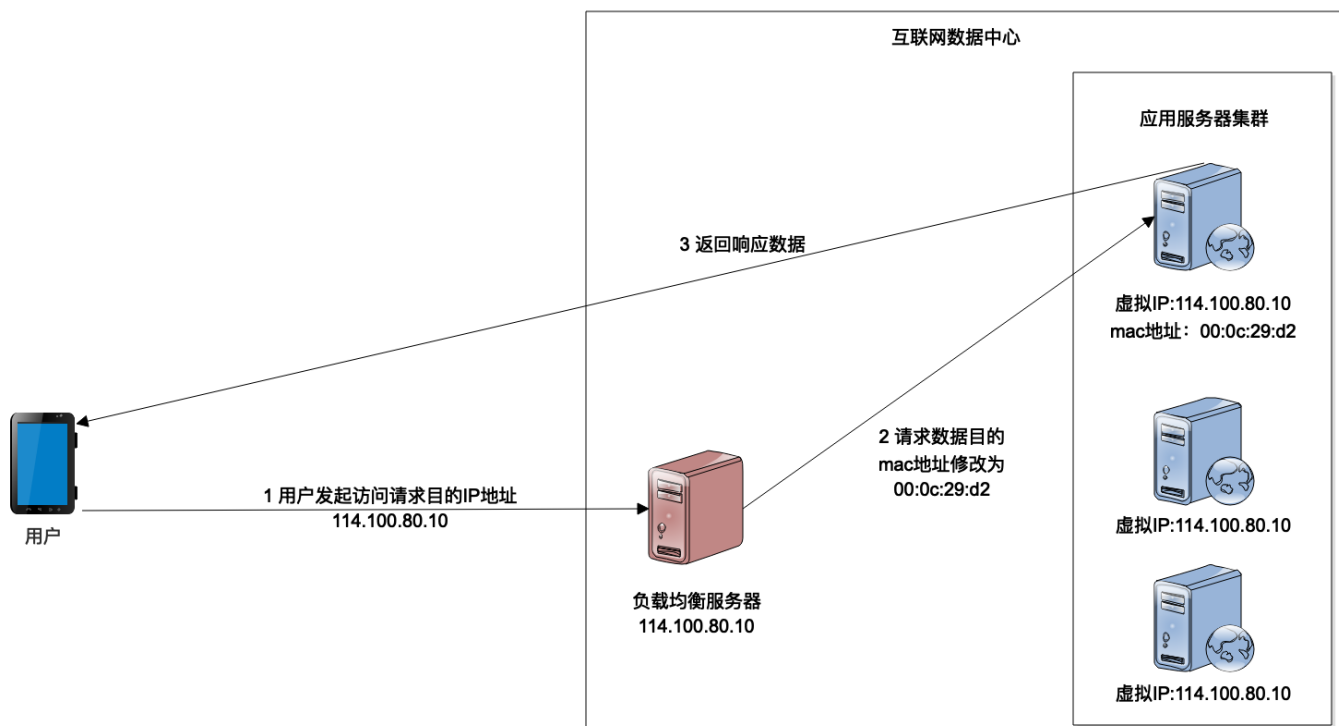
互联网数据中心

应用服务器集群

3 返回响应数据

虚拟IP:114.100.80.10
mac地址：00:0c:29:d2

2 请求数据目的mac地址修改为00:0c:29:d2

1 用户发起访问请求目的IP地址114.100.80.10

用户

负载均衡服务器
114.100.80.10

虚拟IP:114.100.80.10

虚拟IP:114.100.80.10